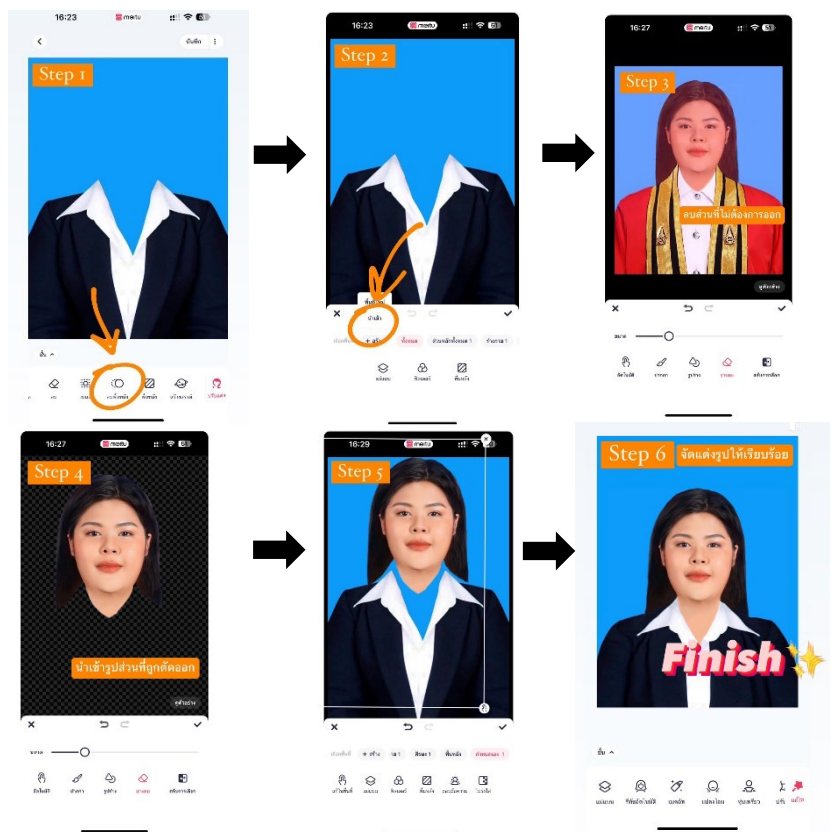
16:23 meitu
บันทึก

Step 1

ซ้อนทับ ลบ ตัดต่อ พื้นหลัง ปรับแต่ง

16:23 meitu

Step 2

นำเข้า

เลเยอร์ พื้นหลัง

16:27

Step 3

ลบส่วนที่ไม่ต้องการออก

ขนาด

ยางลบ

16:27 meitu

Step 4

นำเข้ารูปส่วนที่ถูกตัดออก

ขนาด

ยางลบ

16:29 meitu

Step 5

Step 6 จัดแต่งรูปให้เรียบร้อย

Finish